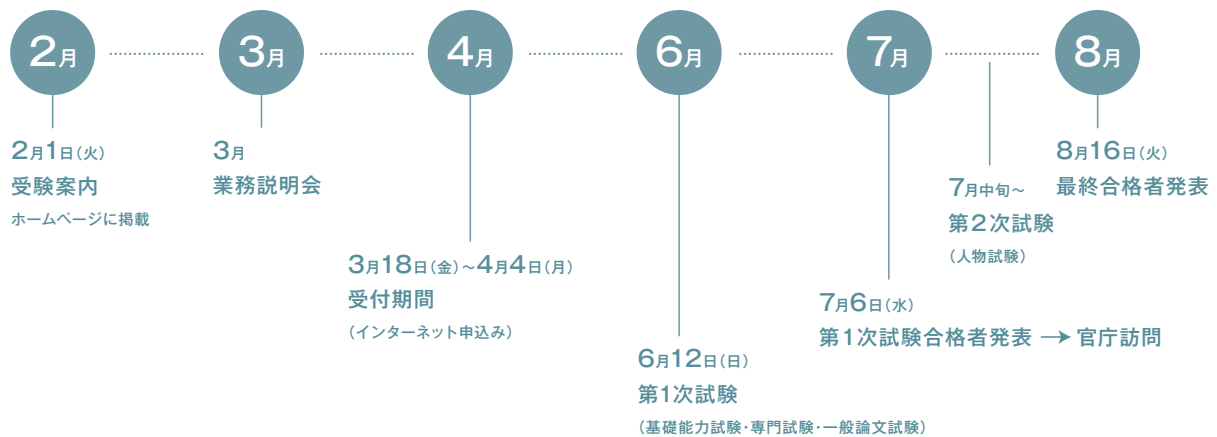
2月 3月 4月 6月 7月 8月

2月1日（火）
受験案内
ホームページに掲載

3月
業務説明会

3月18日（金）~4月4日（月）
受付期間
（インターネット申込み）

6月12日（日）
第1次試験
（基礎能力試験・専門試験・一般論文試験）

7月6日（水）
第1次試験合格者発表 → 官庁訪問

7月中旬~
第２次試験
（人物試験）

8月16日（火）
最終合格者発表